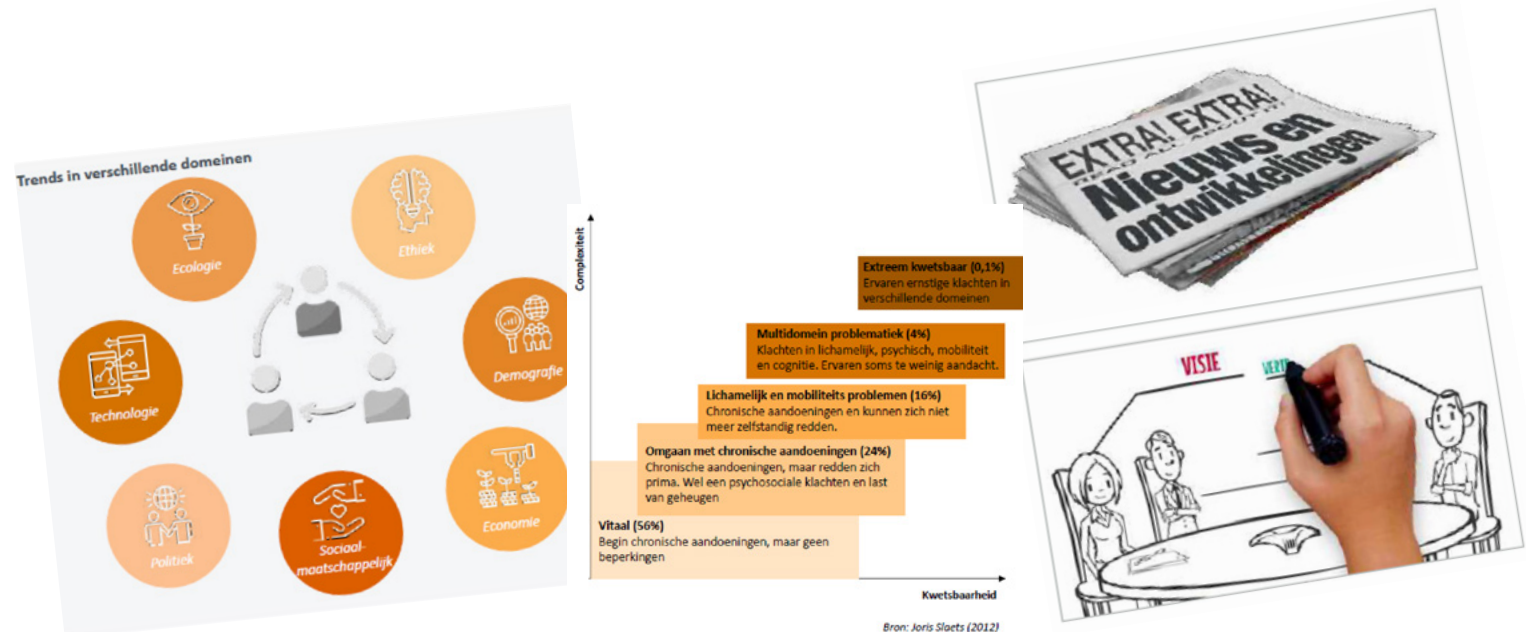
Trends in verschillende domeinen

Ecologie

Ethiek

Demografie

Technologie

Economie

Politiek

Sociaal-maatschappelijk

Complexiteit

Extreem kwetsbaar (0,1%)
Ervaren ernstige klachten in verschillende domeinen

Multidomein problematiek (4%)
Klachten in lichamelijk, psychisch, mobiliteit en cognitie. Ervaren soms te weinig aandacht.

Lichamelijk en mobiliteits problemen (16%)
Chronische aandoeningen en kunnen zich niet meer zelfstandig redden.

Omgaan met chronische aandoeningen (24%)
Chronische aandoeningen, maar redden zich prima. Wel een psychosociale klachten en last van geheugen

Vitaal (56%)
Begin chronische aandoeningen, maar geen beperkingen

Kwetsbaarheid

Bron: Joris Slaets (2012)

EXTRA! EXTRA!
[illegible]
Nieuws en ontwikkelingen

VISIE
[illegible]